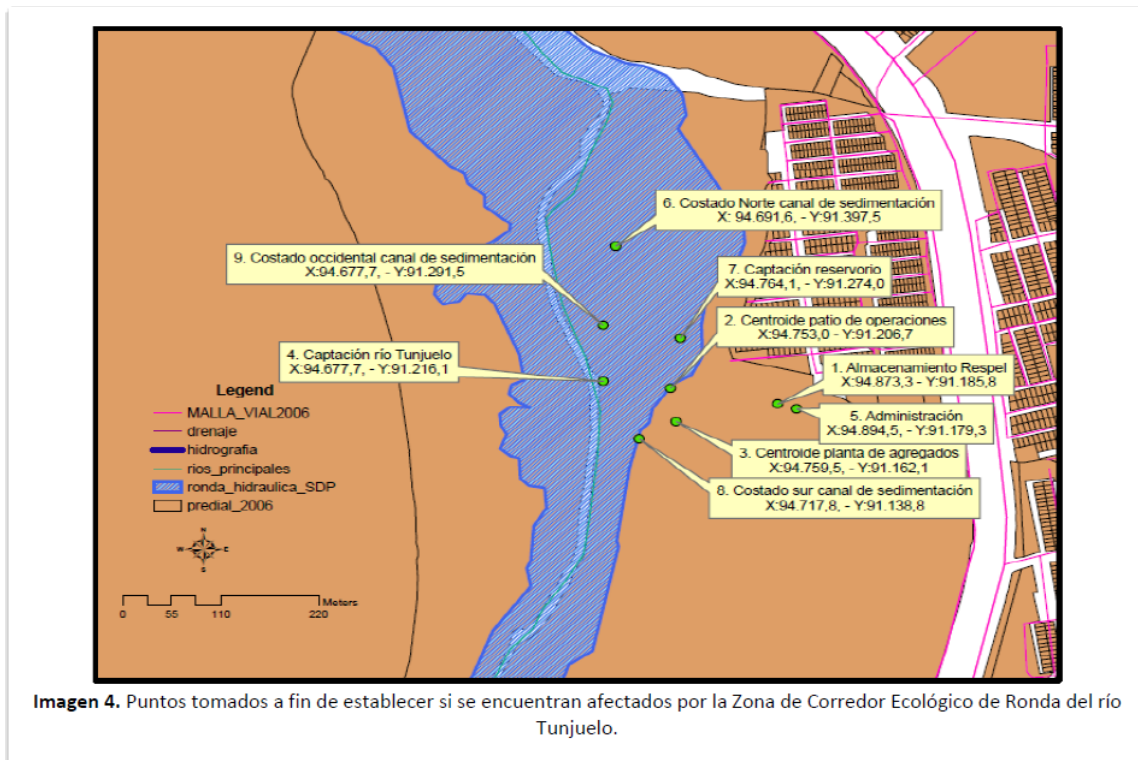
6. Costado Norte canal de sedimentación
X: 94.691,6, - Y:91.397,5

9. Costado occidental canal de sedimentación
X:94.677,7, - Y:91.291,5

7. Captación reservorio
X:94.764,1, - Y:91.274,0

2. Centroide patio de operaciones
X:94.753,0 - Y:91.206,7

4. Captación río Tunjuelo
X:94.677,7, - Y:91.216,1

1. Almacenamiento Respel
X:94.873,3 - Y:91.185,8

5. Administración
X:94.894,5, - Y:91.179,3

3. Centroide planta de agregados
X:94.759,5, - Y:91.162,1

8. Costado sur canal de sedimentación
X:94.717,8, - Y:91.138,8

Legend
MALLA_VIAL2006
drenaje
hidrografia
rios_principales
ronda_hidraulica_SDP
predial_2006

N
W E
S

0 55 110 220
Meters

**Imagen 4.** Puntos tomados a fin de establecer si se encuentran afectados por la Zona de Corredor Ecológico de Ronda del río Tunjuelo.